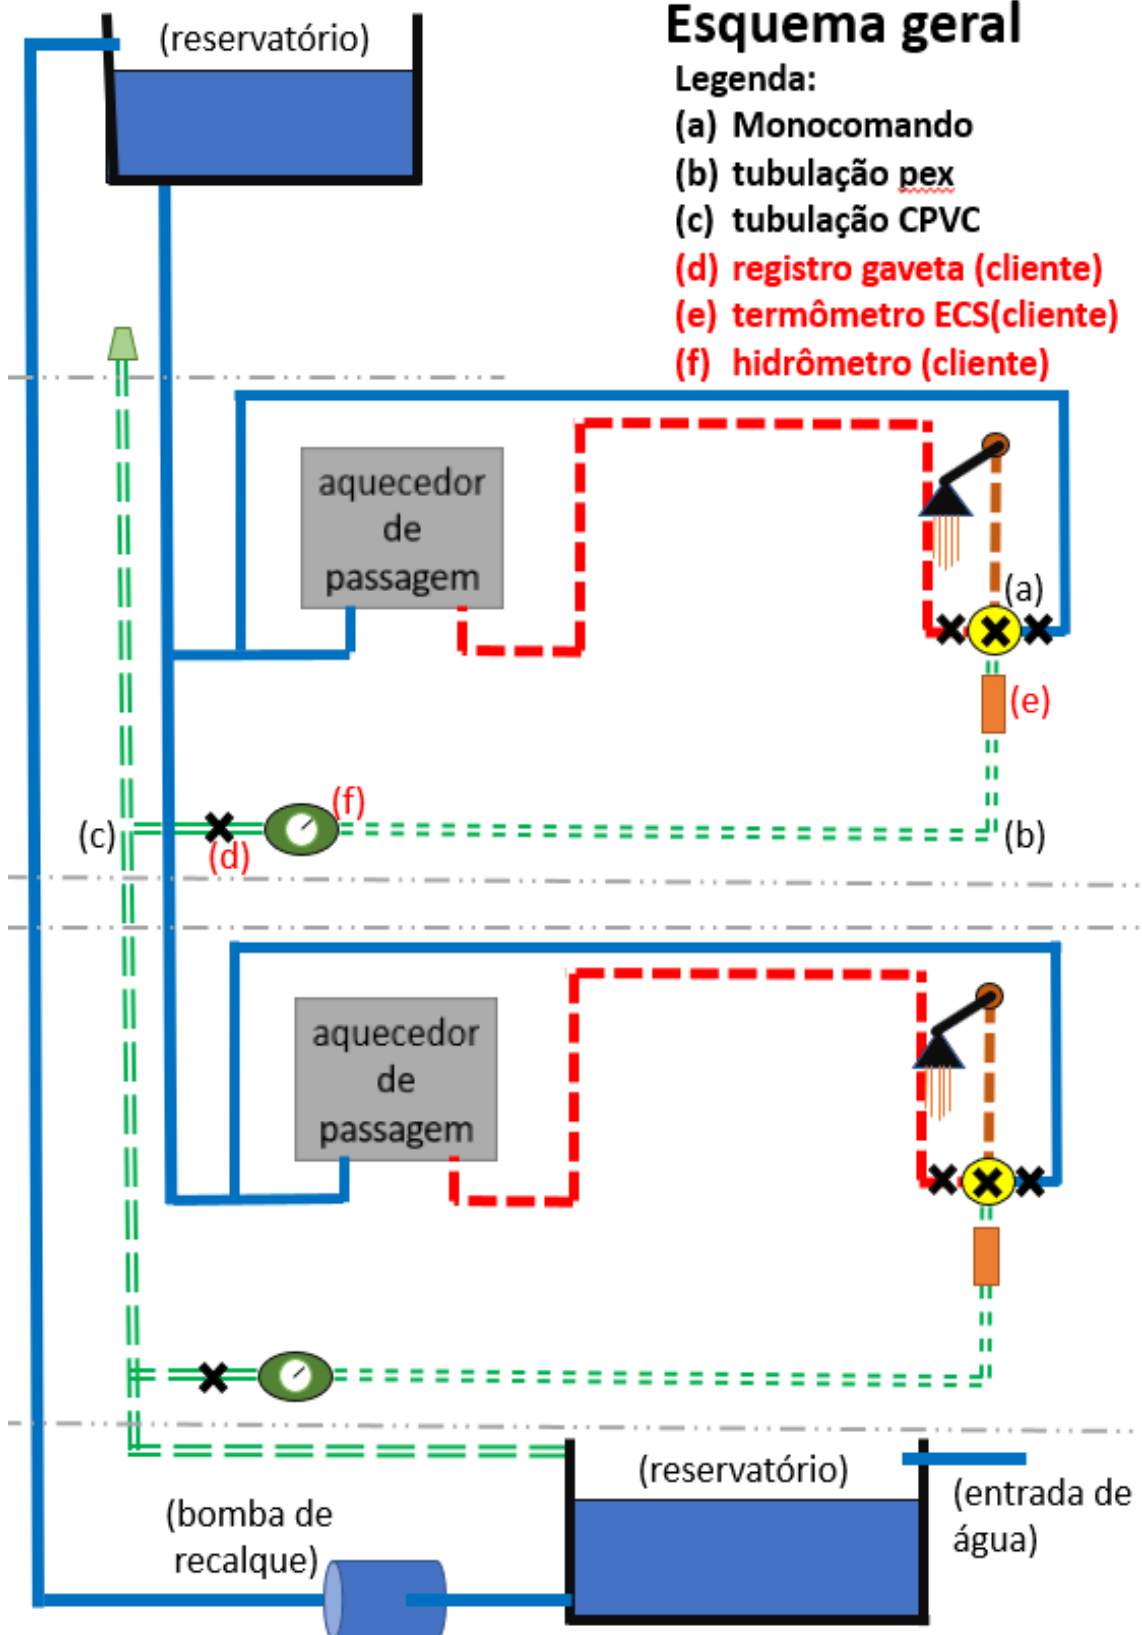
(reservatório)

Esquema geral

Legenda:
(a) Monocomando
(b) tubulação pex
(c) tubulação CPVC
(d) registro gaveta (cliente)
(e) termômetro ECS(cliente)
(f) hidrômetro (cliente)

aquecedor de passagem

(a)

(e)

(f)

(c)

(d)

(b)

aquecedor de passagem

(reservatório)

(entrada de água)

(bomba de recalque)